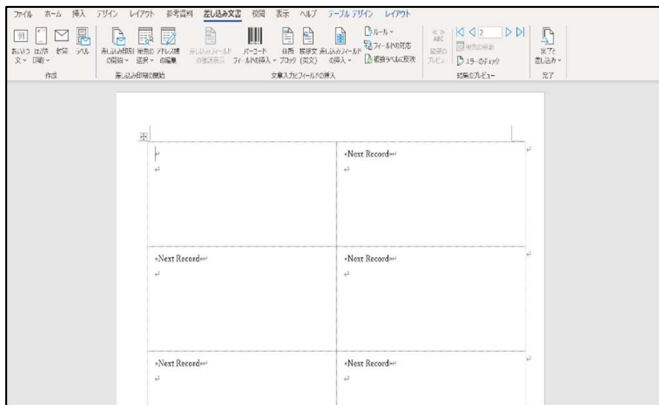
ファイル ホーム 挿入 デザイン レイアウト 参考資料 差し込み文書 校閲 表示 ヘルプ テーブル デザイン レイアウト

あいさつ 封筒 宛名 ラベル
文 ▾ 印刷 ▾
作成

差し込み印刷の開始 ▾ 宛先の選択 ▾ アドレス帳の編集
差し込み印刷の開始

差し込みフィールドの強調表示 バーコードフィールドの挿入 ▾ 住所ブロック 挨拶文(英文) 差し込みフィールドの挿入 ▾ ルール ▾ フィールドの対応 複数ラベルに反映
文章入力とフィールドの挿入

結果のプレビュー 2 宛先の検索 エラーのチェック
結果のプレビュー

完了と差し込み ▾
完了

«Next Record»
«Next Record»
«Next Record»
«Next Record»
«Next Record»